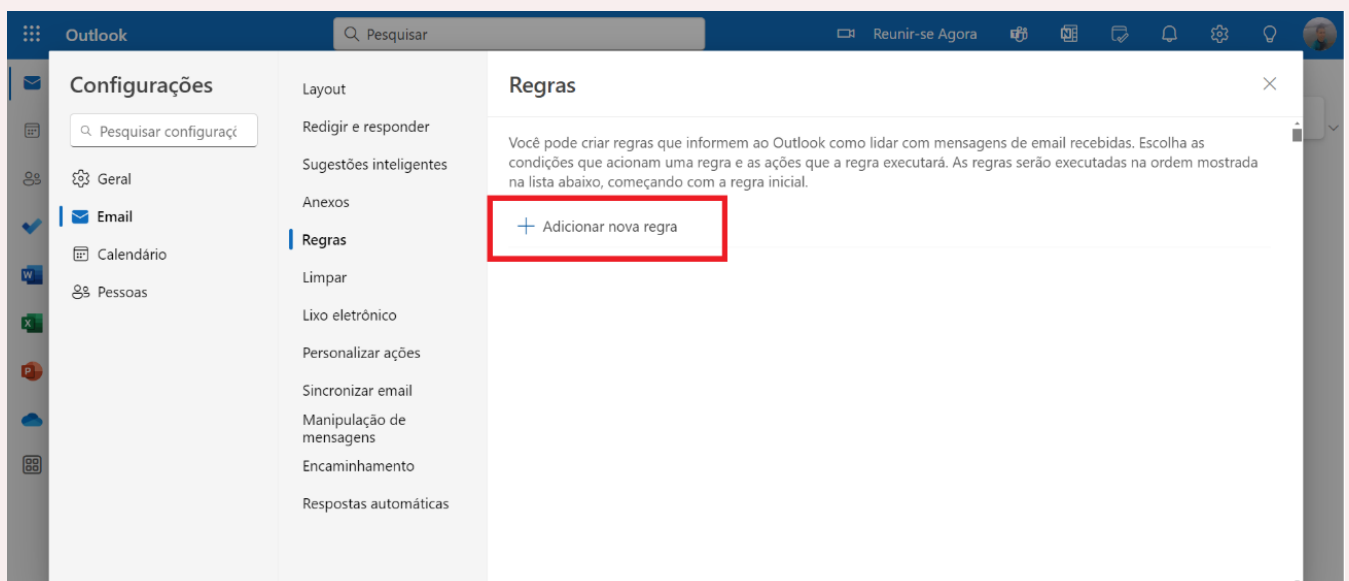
Outlook

Pesquisar

Reunir-se Agora

Configurações

Pesquisar configuraçõ

Geral

Email

Calendário

Pessoas

Layout

Redigir e responder

Sugestões inteligentes

Anexos

Regras

Limpar

Lixo eletrônico

Personalizar ações

Sincronizar email

Manipulação de mensagens

Encaminhamento

Respostas automáticas

Regras

Você pode criar regras que informem ao Outlook como lidar com mensagens de email recebidas. Escolha as condições que acionam uma regra e as ações que a regra executará. As regras serão executadas na ordem mostrada na lista abaixo, começando com a regra inicial.

+ Adicionar nova regra